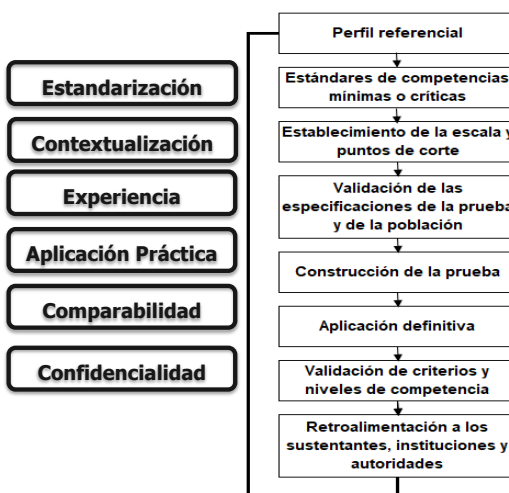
Estandarización

Contextualización

Experiencia

Aplicación Práctica

Comparabilidad

Confidencialidad

Perfil referencial

Estándares de competencias mínimas o críticas

Establecimiento de la escala y puntos de corte

Validación de las especificaciones de la prueba y de la población

Construcción de la prueba

Aplicación definitiva

Validación de criterios y niveles de competencia

Retroalimentación a los sustentantes, instituciones y autoridades